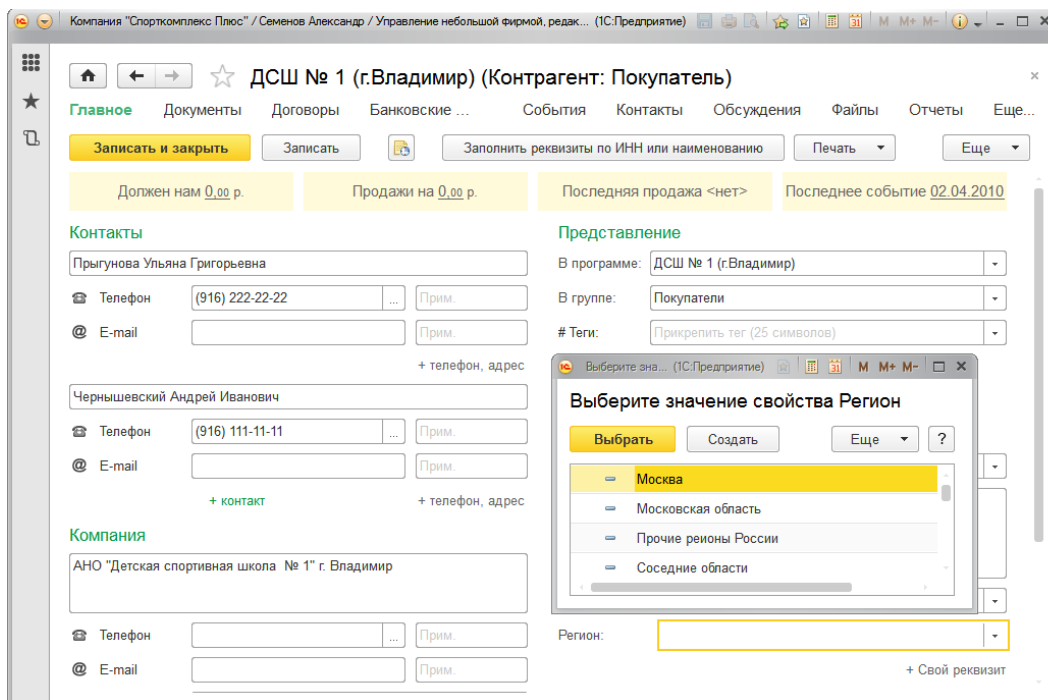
Компания "Спорткомплекс Плюс" / Семенов Александр / Управление небольшой фирмой, редак... (1С:Предприятие)

M M+ M-

ДСШ № 1 (г.Владимир) (Контрагент: Покупатель)

Главное Документы Договоры Банковские ... События Контакты Обсуждения Файлы Отчеты Еще...

Записать и закрыть Записать Заполнить реквизиты по ИНН или наименованию Печать Еще

Должен нам 0,00 р. Продажи на 0,00 р. Последняя продажа <нет> Последнее событие 02.04.2010

Контакты

Прыгунова Ульяна Григорьевна

Телефон (916) 222-22-22 ... Прим.

E-mail Прим.

+ телефон, адрес

Чернышевский Андрей Иванович

Телефон (916) 111-11-11 ... Прим.

E-mail Прим.

+ контакт + телефон, адрес

Компания

АНО "Детская спортивная школа № 1" г. Владимир

Телефон ... Прим.

E-mail Прим.

Представление

В программе: ДСШ № 1 (г.Владимир)

В группе: Покупатели

# Теги: Прикрепить тег (25 символов)

Выберите зна... (1С:Предприятие) M M+ M-

Выберите значение свойства Регион

Выбрать Создать Еще ?

Москва

Московская область

Прочие реоины России

Соседние области

Регион:

+ Свой реквизит